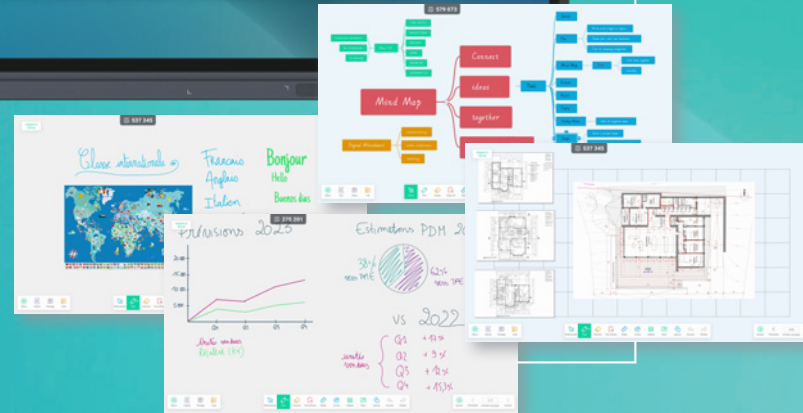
537 345

Classe internationale

Francais
Anglais
Italien

Bonjour
Hello
Buenos dias

579 673

Mind Map

Connect
ideas
together

537 345

276 391

Prévisions 2023

Estimations PDM 2023

33%
non PME

62%
non TPE

VS 2022

Q1 + 9%
Q2 + 3%
Q3 + 12%
Q4 + 15,3%